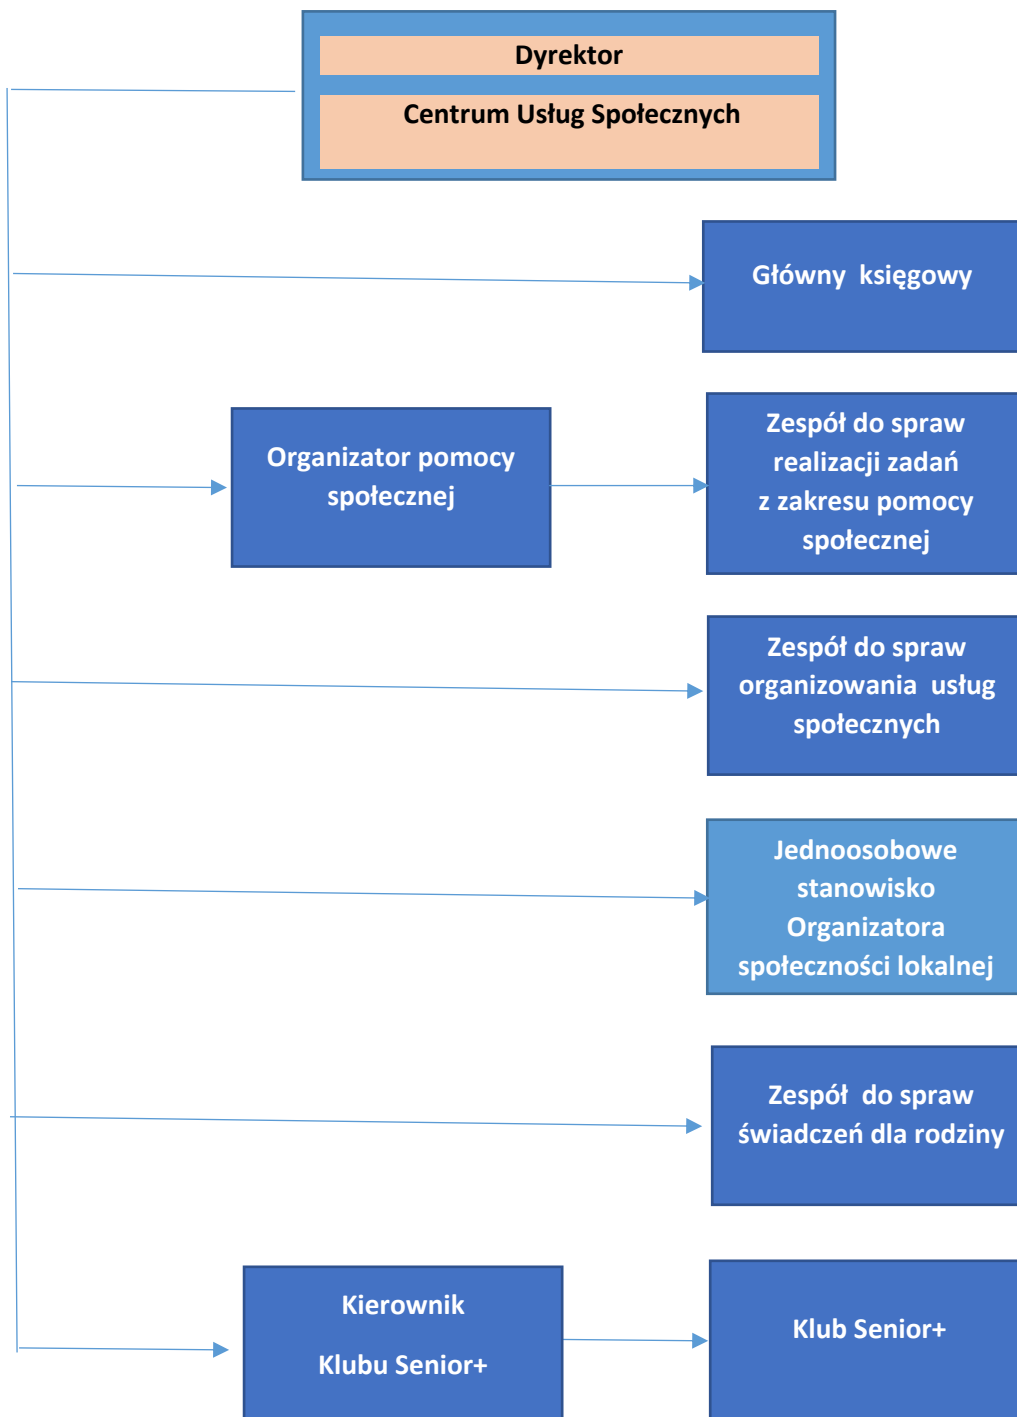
Dyrektor

Centrum Usług Społecznych

Główny księgowy

Organizator pomocy społecznej

Zespół do spraw realizacji zadań z zakresu pomocy społecznej

Zespół do spraw organizowania usług społecznych

Jednoosobowe stanowisko Organizatora społeczności lokalnej

Zespół do spraw świadczeń dla rodziny

Kierownik

Klubu Senior+

Klub Senior+